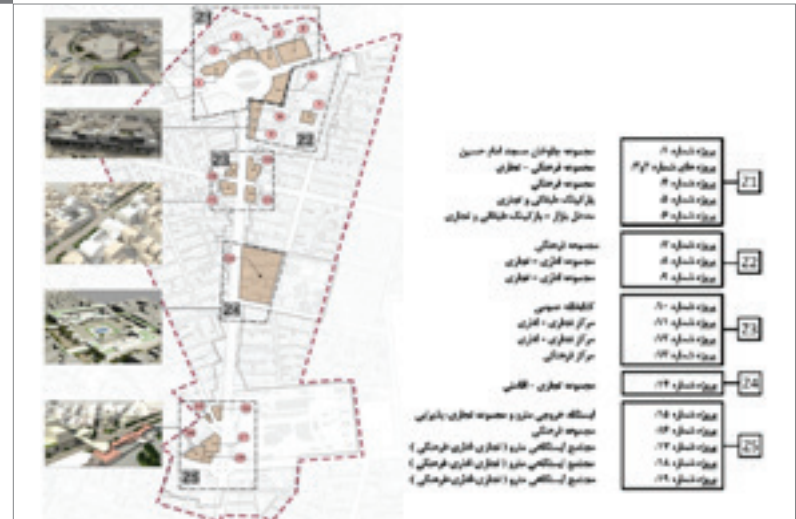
Z1
Z2
Z3
Z4
Z5

پروژه شماره ۱
پروژه های شماره ۲و۳
پروژه شماره ۴
پروژه شماره ۵
پروژه شماره ۶
مجموعه بلوغان مسجد امام حسین
مجموعه فرهنگی - تجاری
مجموعه فرهنگی
پارکینگ طبقاتی و تجاری
مدخل بازار - پارکینگ طبقاتی و تجاری
Z1

پروژه شماره ۷
پروژه شماره ۸
پروژه شماره ۹
مجموعه فرهنگی
مجموعه اداری - تجاری
مجموعه اداری - تجاری
Z2

پروژه شماره ۱۰
پروژه شماره ۱۱
پروژه شماره ۱۲
پروژه شماره ۱۳
کتابخانه عمومی
مراکز تجاری - اداری
مراکز تجاری - اداری
مراکز فرهنگی
Z3

پروژه شماره ۱۴
مجموعه تجاری - اقامتی
Z4

پروژه شماره ۱۵
پروژه شماره ۱۶
پروژه شماره ۱۷
پروژه شماره ۱۸
پروژه شماره ۱۹
ایستگاه خروجی مترو و مجموعه تجاری، پذیرایی
مجموعه فرهنگی
مجتمع ایستگاهی مترو ( تجاری، اداری، فرهنگی )
مجتمع ایستگاهی مترو ( تجاری، اداری، فرهنگی )
مجتمع ایستگاهی مترو ( تجاری، اداری، فرهنگی )
Z5